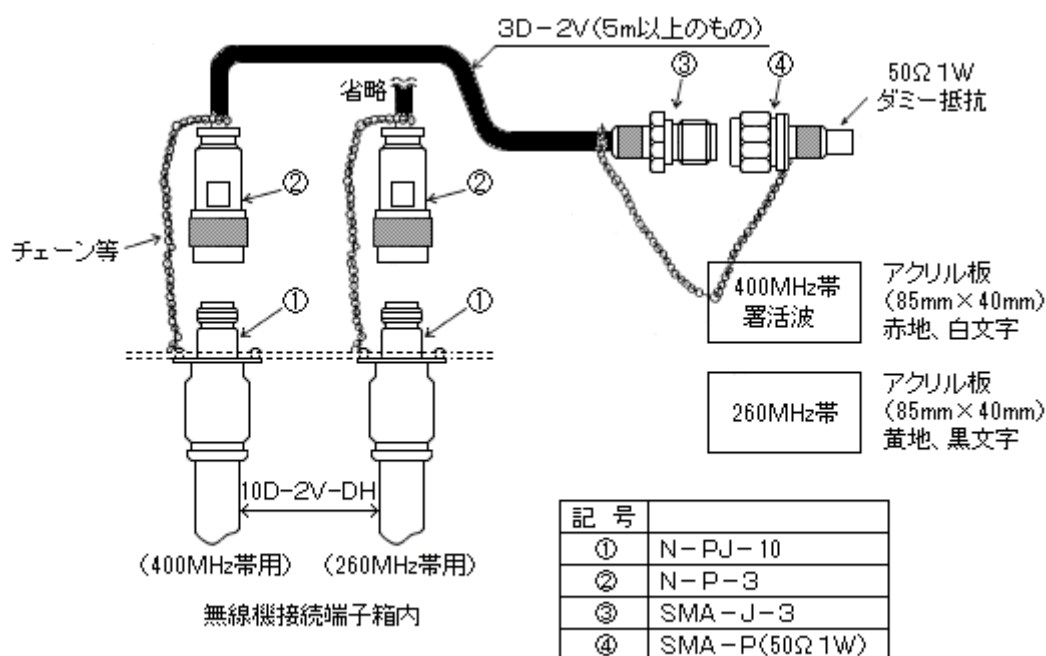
3D－2V(5m以上のもの)

省略

③

④

50Ω 1W
ダミー抵抗

②

②

チェーン等

①

①

400MHz帯
署活波

アクリル板
(85mm×40mm)
赤地、白文字

260MHz帯

アクリル板
(85mm×40mm)
黄地、黒文字

10D－2V－DH

(400MHz帯用)　(260MHz帯用)

無線機接続端子箱内

| 記 号 | |
|---|---|
| ① | N－PJ－10 |
| ② | N－P－3 |
| ③ | SMA－J－3 |
| ④ | SMA－P(50Ω 1W) |